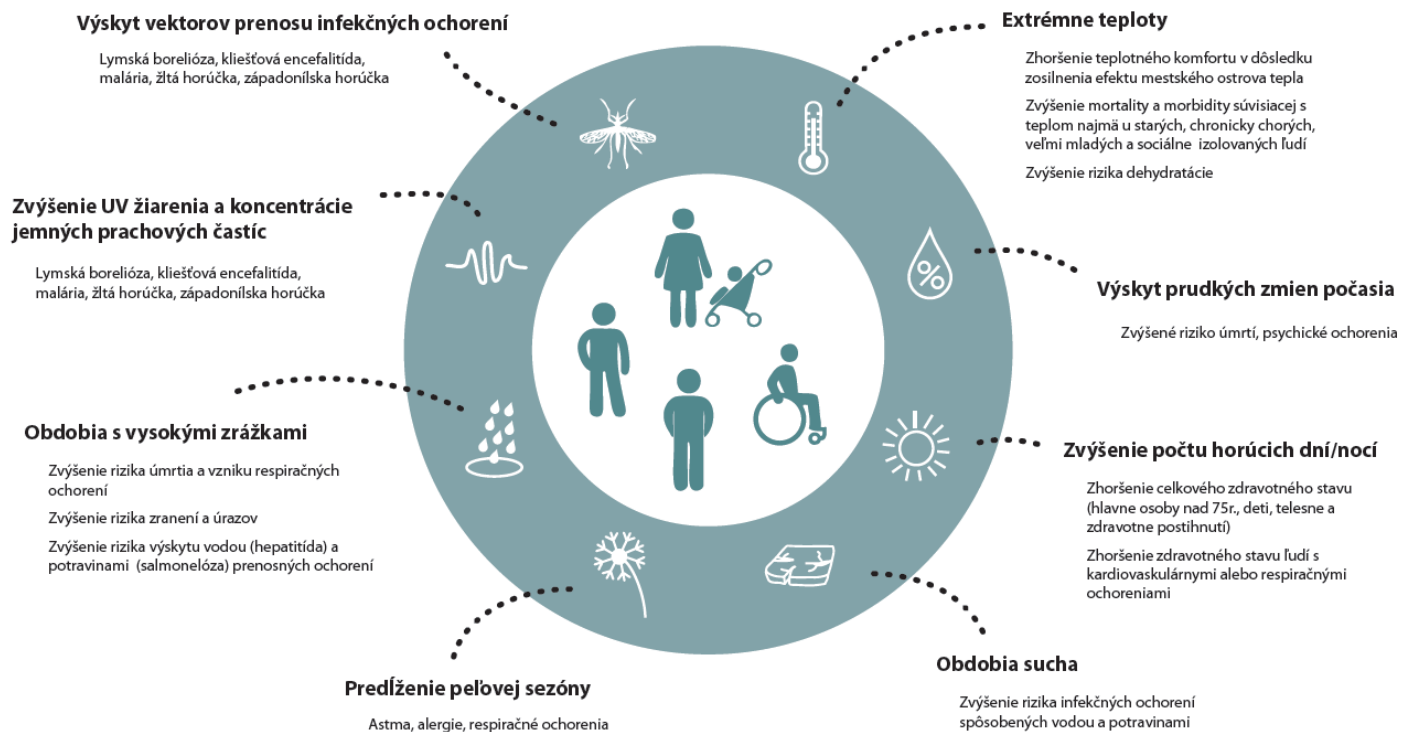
Výskyt vektorov prenosu infekčných ochorení

Lymská borelióza, kliešťová encefalitída, malária, žltá horúčka, západonílska horúčka

Zvýšenie UV žiarenia a koncentrácie jemných prachových častíc

Lymská borelióza, kliešťová encefalitída, malária, žltá horúčka, západonílska horúčka

Obdobia s vysokými zrážkami

Zvýšenie rizika úmrtia a vzniku respiračných ochorení

Zvýšenie rizika zranení a úrazov

Zvýšenie rizika výskytu vodou (hepatitída) a potravinami (salmonelóza) prenosných ochorení

Predĺženie peľovej sezóny

Astma, alergie, respiračné ochorenia

Extrémne teploty

Zhoršenie teplotného komfortu v dôsledku zosilnenia efektu mestského ostrova tepla

Zvýšenie mortality a morbidity súvisiacej s teplom najmä u starých, chronicky chorých, veľmi mladých a sociálne izolovaných ľudí

Zvýšenie rizika dehydratácie

Výskyt prudkých zmien počasia

Zvýšené riziko úmrtí, psychické ochorenia

Zvýšenie počtu horúcich dní/nocí

Zhoršenie celkového zdravotného stavu (hlavne osoby nad 75r., deti, telesne a zdravotne postihnutí)

Zhoršenie zdravotného stavu ľudí s kardiovaskulárnymi alebo respiračnými ochoreniami

Obdobia sucha

Zvýšenie rizika infekčných ochorení spôsobených vodou a potravinami